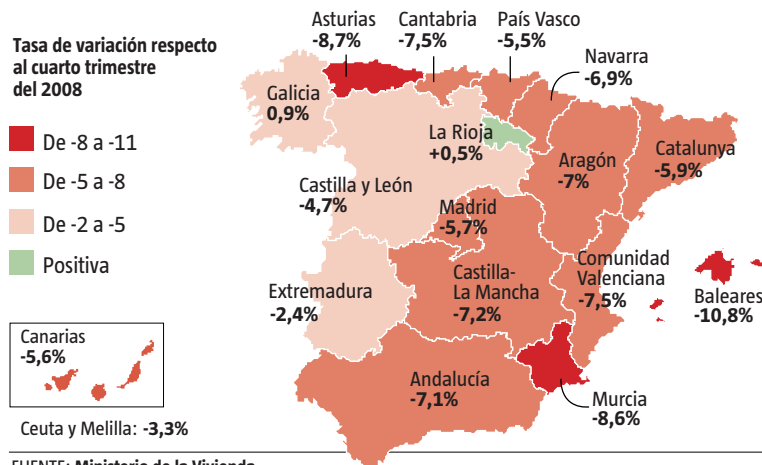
Tasa de variación respecto al cuarto trimestre del 2008

De -8 a -11
De -5 a -8
De -2 a -5
Positiva

Asturias
-8,7%

Cantabria
-7,5%

País Vasco
-5,5%

Navarra
-6,9%

Galicia
0,9%

La Rioja
+0,5%

Aragón
-7%

Catalunya
-5,9%

Castilla y León
-4,7%

Madrid
-5,7%

Castilla-La Mancha
-7,2%

Comunidad Valenciana
-7,5%

Baleares
-10,8%

Extremadura
-2,4%

Canarias
-5,6%

Andalucía
-7,1%

Murcia
-8,6%

Ceuta y Melilla: -3,3%

FUENTE: Ministerio de la Vivienda